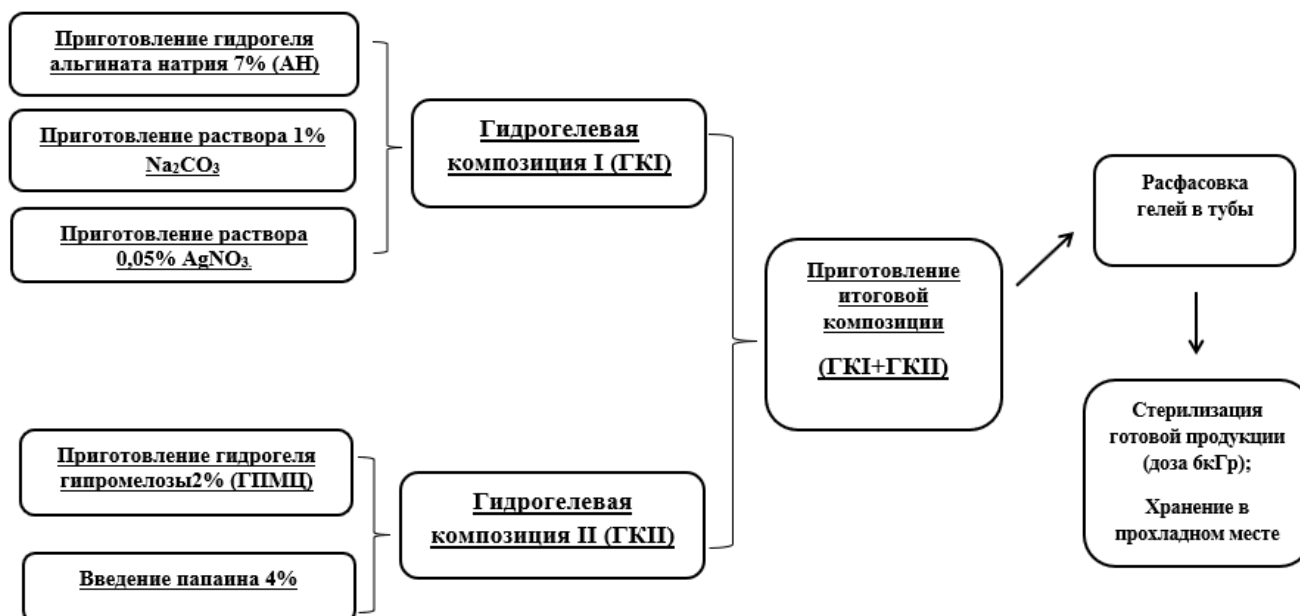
Приготовление гидрогеля альгината натрия 7% (АН)

Приготовление раствора 1% $Na_2CO_3$

Приготовление раствора 0,05% $AgNO_3$

Гидрогелевая композиция I (ГКI)

Приготовление гидрогеля гипромелозы2% (ГПМЦ)

Введение папаина 4%

Гидрогелевая композиция II (ГКII)

Приготовление итоговой композиции

(ГКI+ГКII)

Расфасовка гелей в тубы

Стерилизация готовой продукции (доза 6кГр);

Хранение в прохладном месте